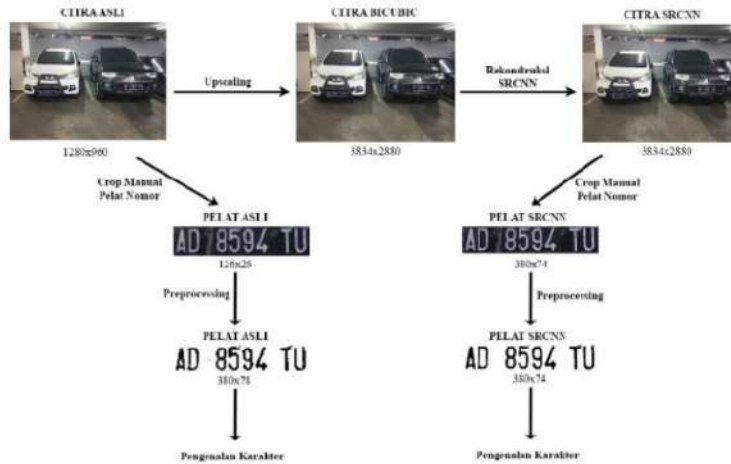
CITRA ASLI

CITRA BICUBIC

CITRA SRCNN

Upscaling

Rekonstruksi SRCNN

1280x960

3834x2880

3834x2880

Crop Manual Pelat Nomor

Crop Manual Pelat Nomor

PELAT ASLI

AD 8594 TU

126x28

PELAT SRCNN

AD 8594 TU

380x74

Preprocessing

Preprocessing

PELAT ASLI

AD 8594 TU

380x78

PELAT SRCNN

AD 8594 TU

380x74

Pengenalan Karakter

Pengenalan Karakter